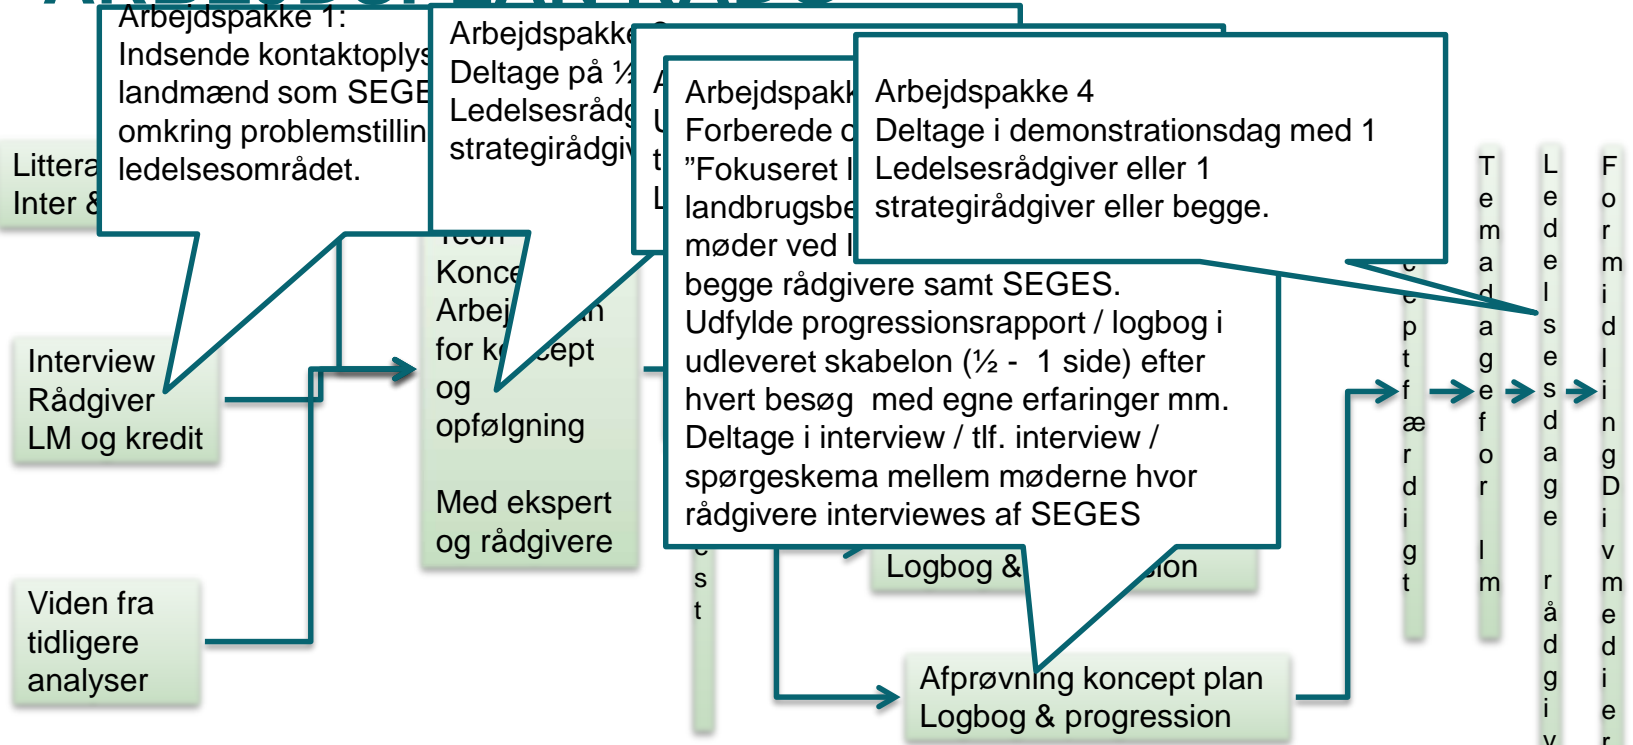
Arbejdspakke 1:
Indsende kontaktoplys
landmænd som SEGE
omkring problemstillin
ledelsesområdet.

Arbejdspakke
Deltage på ½
Ledelsesrådg
strategirådgiv

Arbejdspakk
Forberede o
"Fokuseret l
landbrugsbe
møder ved l
begge rådgivere samt SEGES.
Udfylde progressionsrapport / logbog i udleveret skabelon (½ - 1 side) efter hvert besøg med egne erfaringer mm.
Deltage i interview / tlf. interview / spørgeskema mellem møderne hvor rådgivere interviewes af SEGES

Arbejdspakke 4
Deltage i demonstrationsdag med 1 Ledelsesrådgiver eller 1 strategirådgiver eller begge.

Littera
Inter &

Interview
Rådgiver
LM og kredit

Viden fra
tidligere
analyser

Teori
Konce
Arbej
for koncept
og
opfølgning

Med ekspert
og rådgivere

Logbog & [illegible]sion

Afprøvning koncept plan
Logbog & progression

e
s
t

c
e
p
t
f
æ
r
d
i
g
t

T
e
m
a
d
a
g
e
f
o
r
l
m

L
e
d
e
l
s
e
s
d
a
g
e
r
å
d
g
i
v

F
o
r
m
i
d
l
i
n
g
D
i
v
m
e
d
i
e
r